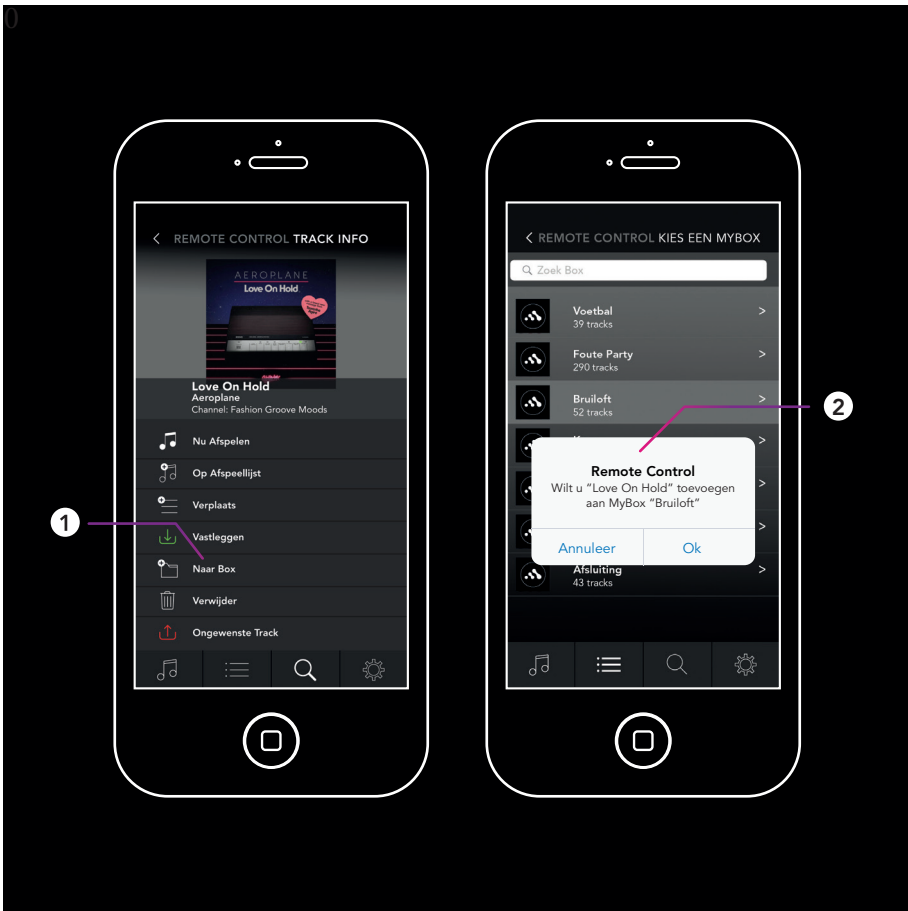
0

1

< REMOTE CONTROL TRACK INFO

AEROPLANE
Love On Hold

Love On Hold
Aeroplane
Channel: Fashion Groove Moods

Nu Afspelen
Op Afspeellijst
Verplaats
Vastleggen
Naar Box
Verwijder
Ongewenste Track

2

< REMOTE CONTROL KIES EEN MYBOX

Zoek Box

Voetbal
39 tracks

Foute Party
290 tracks

Bruiloft
52 tracks

Remote Control
Wilt u "Love On Hold" toevoegen aan MyBox "Bruiloft"

Annuleer Ok

Afsluiting
43 tracks